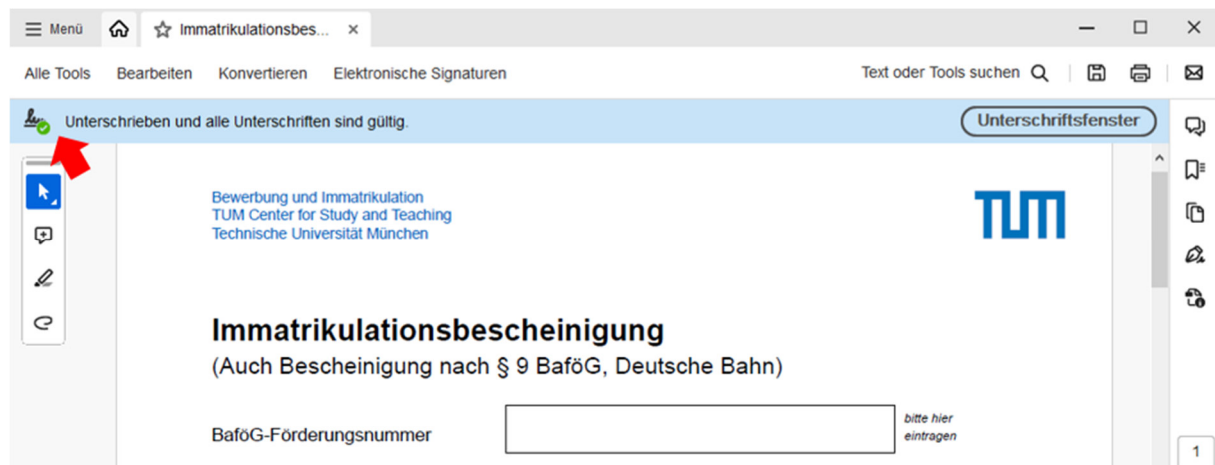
Menü

Immatrikulationsbes...

Alle Tools Bearbeiten Konvertieren Elektronische Signaturen

Text oder Tools suchen

Unterschrieben und alle Unterschriften sind gültig.

Unterschriftsfenster

Bewerbung und Immatrikulation
TUM Center for Study and Teaching
Technische Universität München

TUM

Immatrikulationsbescheinigung
(Auch Bescheinigung nach § 9 BaföG, Deutsche Bahn)

BaföG-Förderungsnummer

bitte hier eintragen

1